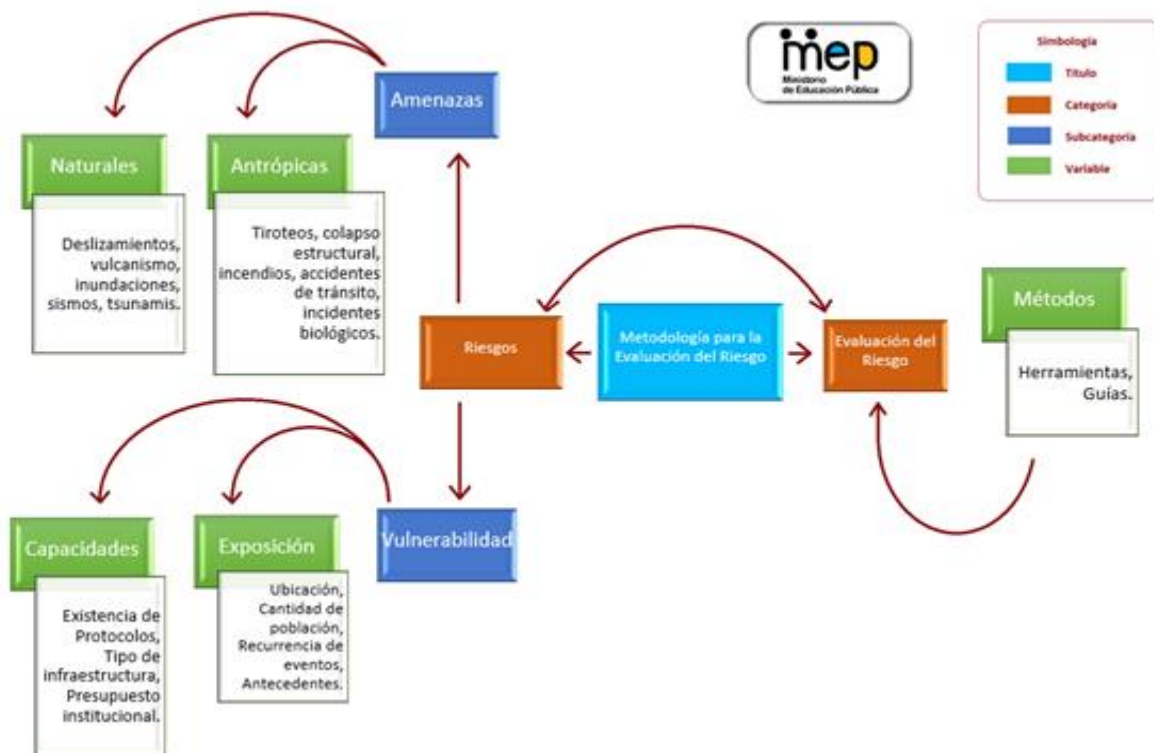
mep
Ministerio de Educación Pública

Simbología
Título
Categoría
Subcategoría
Variable

Amenazas

Naturales
Deslizamientos, vulcanismo, inundaciones, sismos, tsunamis.

Antrópicas
Tiroteos, colapso estructural, incendios, accidentes de tránsito, incidentes biológicos.

Riesgos

Metodología para la Evaluación del Riesgo

Evaluación del Riesgo

Métodos
Herramientas, Guías.

Vulnerabilidad

Capacidades
Existencia de Protocolos, Tipo de infraestructura, Presupuesto institucional.

Exposición
Ubicación, Cantidad de población, Recurrencia de eventos, Antecedentes.